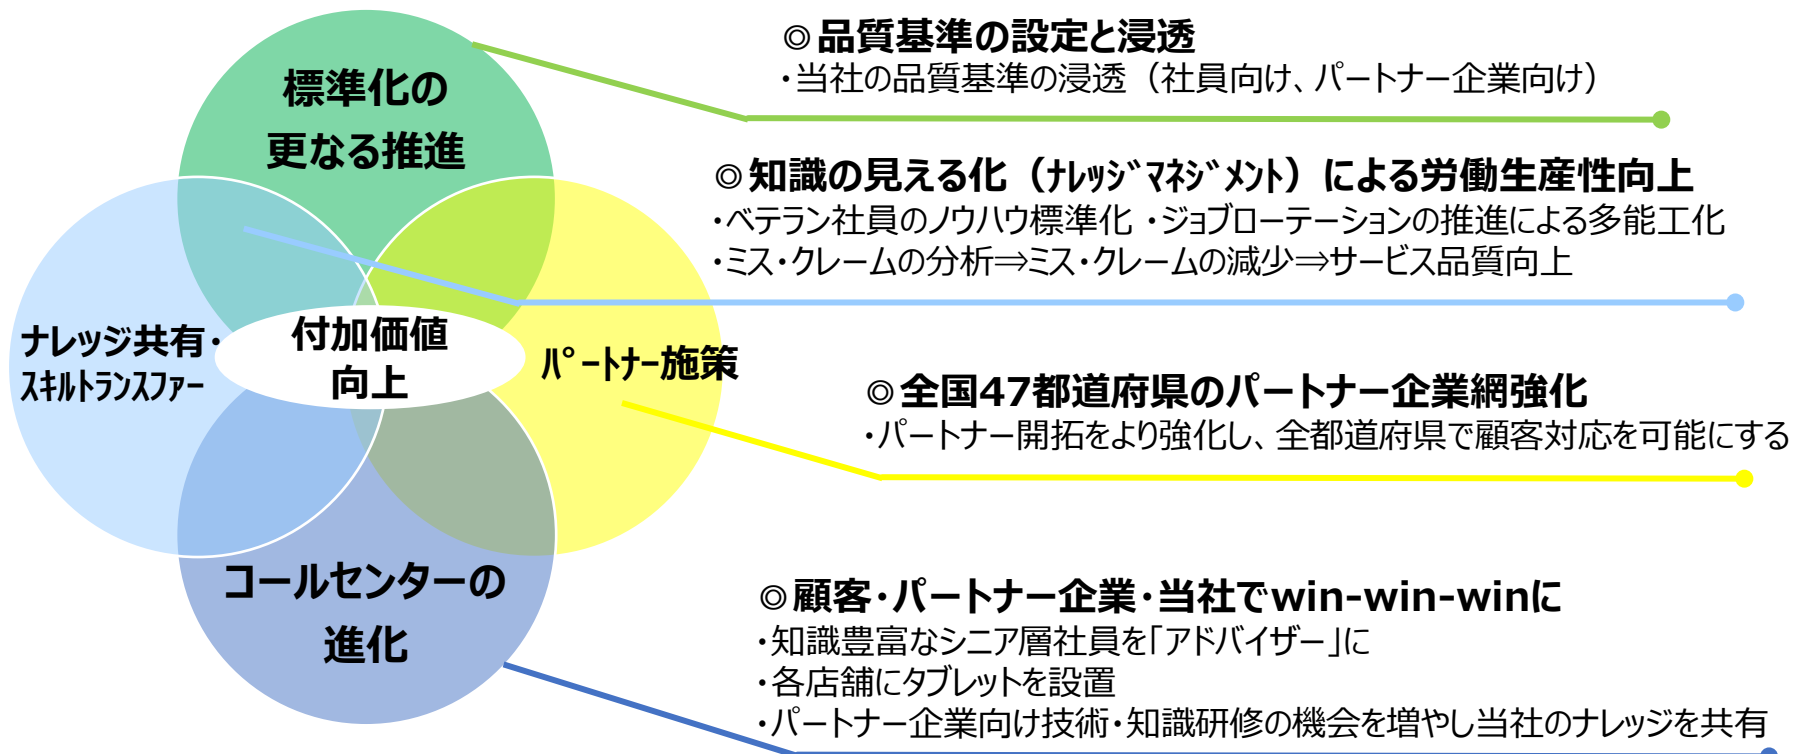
標準化の
更なる推進

ナレッジ共有・
ｽｷﾙﾄﾗﾝｽﾌｧｰ

付加価値
向上

ﾊﾟｰﾄﾅｰ施策

コールセンターの
進化

◎品質基準の設定と浸透
・当社の品質基準の浸透（社員向け、パートナー企業向け）

◎知識の見える化（ﾅﾚｯｼﾞﾏﾈｼﾞﾒﾝﾄ）による労働生産性向上
・ベテラン社員のノウハウ標準化 ・ジョブローテーションの推進による多能工化
・ミス・クレームの分析⇒ミス・クレームの減少⇒サービス品質向上

◎全国47都道府県のパートナー企業網強化
・パートナー開拓をより強化し、全都道府県で顧客対応を可能にする

◎顧客・パートナー企業・当社でwin-win-winに
・知識豊富なシニア層社員を「アドバイザー」に
・各店舗にタブレットを設置
・パートナー企業向け技術・知識研修の機会を増やし当社のナレッジを共有